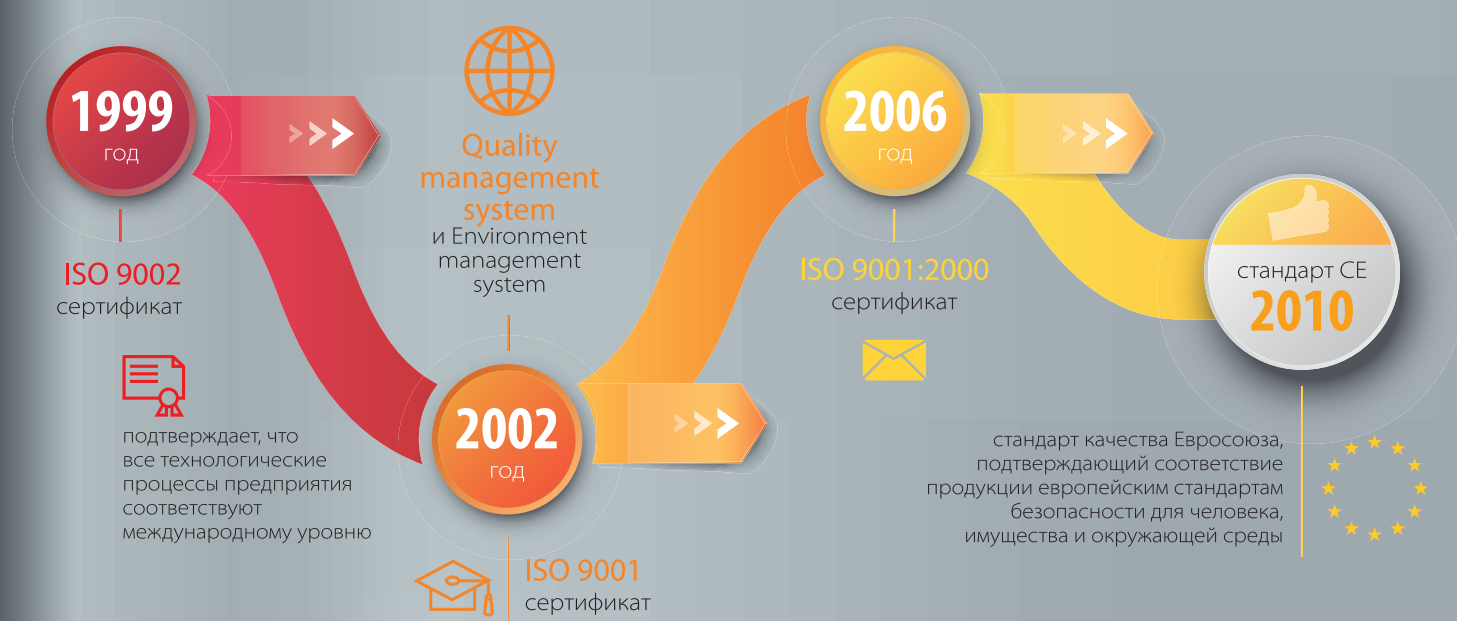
1999
год

ISO 9002
сертификат

подтверждает, что все технологические процессы предприятия соответствуют международному уровню

Quality management system
и Environment management system

2002
год

ISO 9001
сертификат

2006
год

ISO 9001:2000
сертификат

стандарт CE
2010

стандарт качества Евросоюза, подтверждающий соответствие продукции европейским стандартам безопасности для человека, имущества и окружающей среды